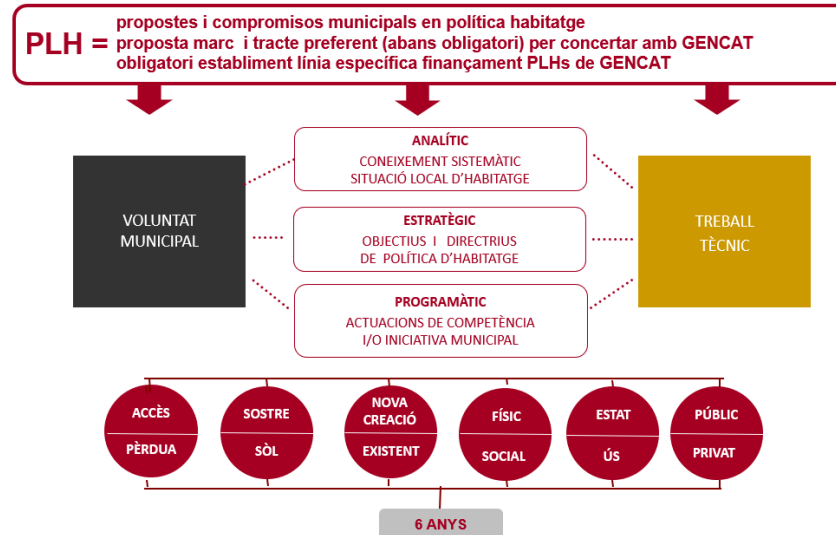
PLH = propostes i compromisos municipals en política habitatge
proposta marc i tracte preferent (abans obligatori) per concertar amb GENCAT
obligatori establiment línia específica finançament PLHs de GENCAT

VOLUNTAT MUNICIPAL

ANALÍTIC
CONEIXEMENT SISTEMÀTIC SITUACIÓ LOCAL D'HABITATGE

ESTRATÈGIC
OBJECTIUS I DIRECTRIUS DE POLÍTICA D'HABITATGE

PROGRAMÀTIC
ACTUACIONS DE COMPETÈNCIA I/O INICIATIVA MUNICIPAL

TREBALL TÈCNIC

ACCÈS
PÈRDUA

SOSTRE
SÒL

NOVA CREACIÓ
EXISTENT

FÍSIC
SOCIAL

ESTAT
ÚS

PÚBLIC
PRIVAT

6 ANYS